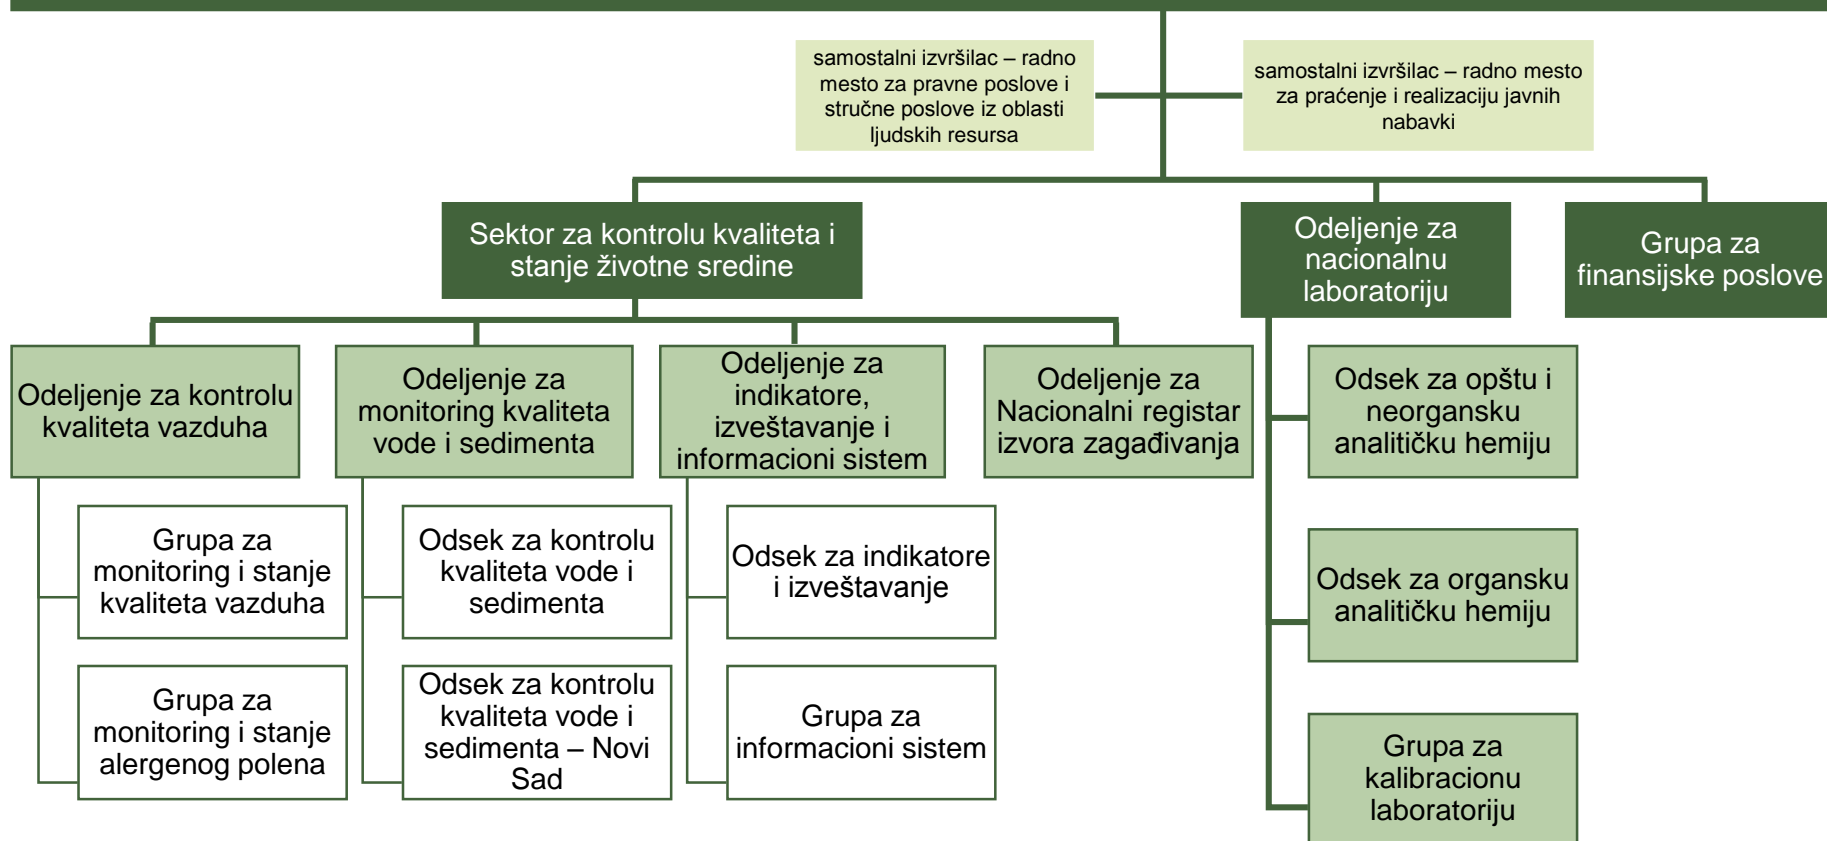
samostalni izvršilac – radno mesto za pravne poslove i stručne poslove iz oblasti ljudskih resursa

samostalni izvršilac – radno mesto za praćenje i realizaciju javnih nabavki

Sektor za kontrolu kvaliteta i stanje životne sredine

Odeljenje za nacionalnu laboratoriju

Grupa za finansijske poslove

Odeljenje za kontrolu kvaliteta vazduha

Odeljenje za monitoring kvaliteta vode i sedimenta

Odeljenje za indikatore, izveštavanje i informacioni sistem

Odeljenje za Nacionalni registar izvora zagađivanja

Odsek za opštu i neorgansku analitičku hemiju

Grupa za monitoring i stanje kvaliteta vazduha

Odsek za kontrolu kvaliteta vode i sedimenta

Odsek za indikatore i izveštavanje

Odsek za organsku analitičku hemiju

Grupa za monitoring i stanje alergenog polena

Odsek za kontrolu kvaliteta vode i sedimenta – Novi Sad

Grupa za informacioni sistem

Grupa za kalibracionu laboratoriju